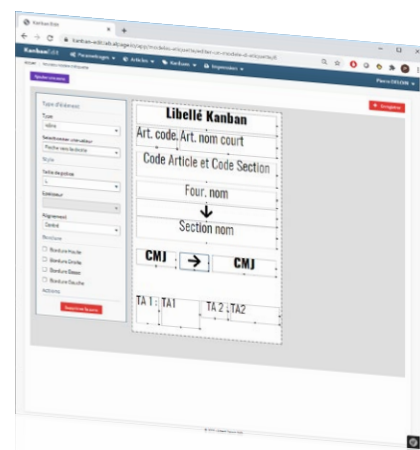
Kanban Edit

Kanban Edit

Paramétrages

Articles

Kanban

Impression

Pierre DELVIN

Ajouter un nouveau

Enregistrer

Type d'élément

Type

Libre

Sélectionner un libellé

Style

Taille de police

Couleur

Alignement

Centré

Bordure

Bordure Haute

Bordure Droite

Bordure Basse

Bordure Gauche

Actions

Supprimer l'élément

Libellé Kanban

Art. code

Art. nom court

Code Article et Code Section

Four. nom

Section nom

CMJ

CMJ

TA 1 :

TA1

TA 2 :

TA2